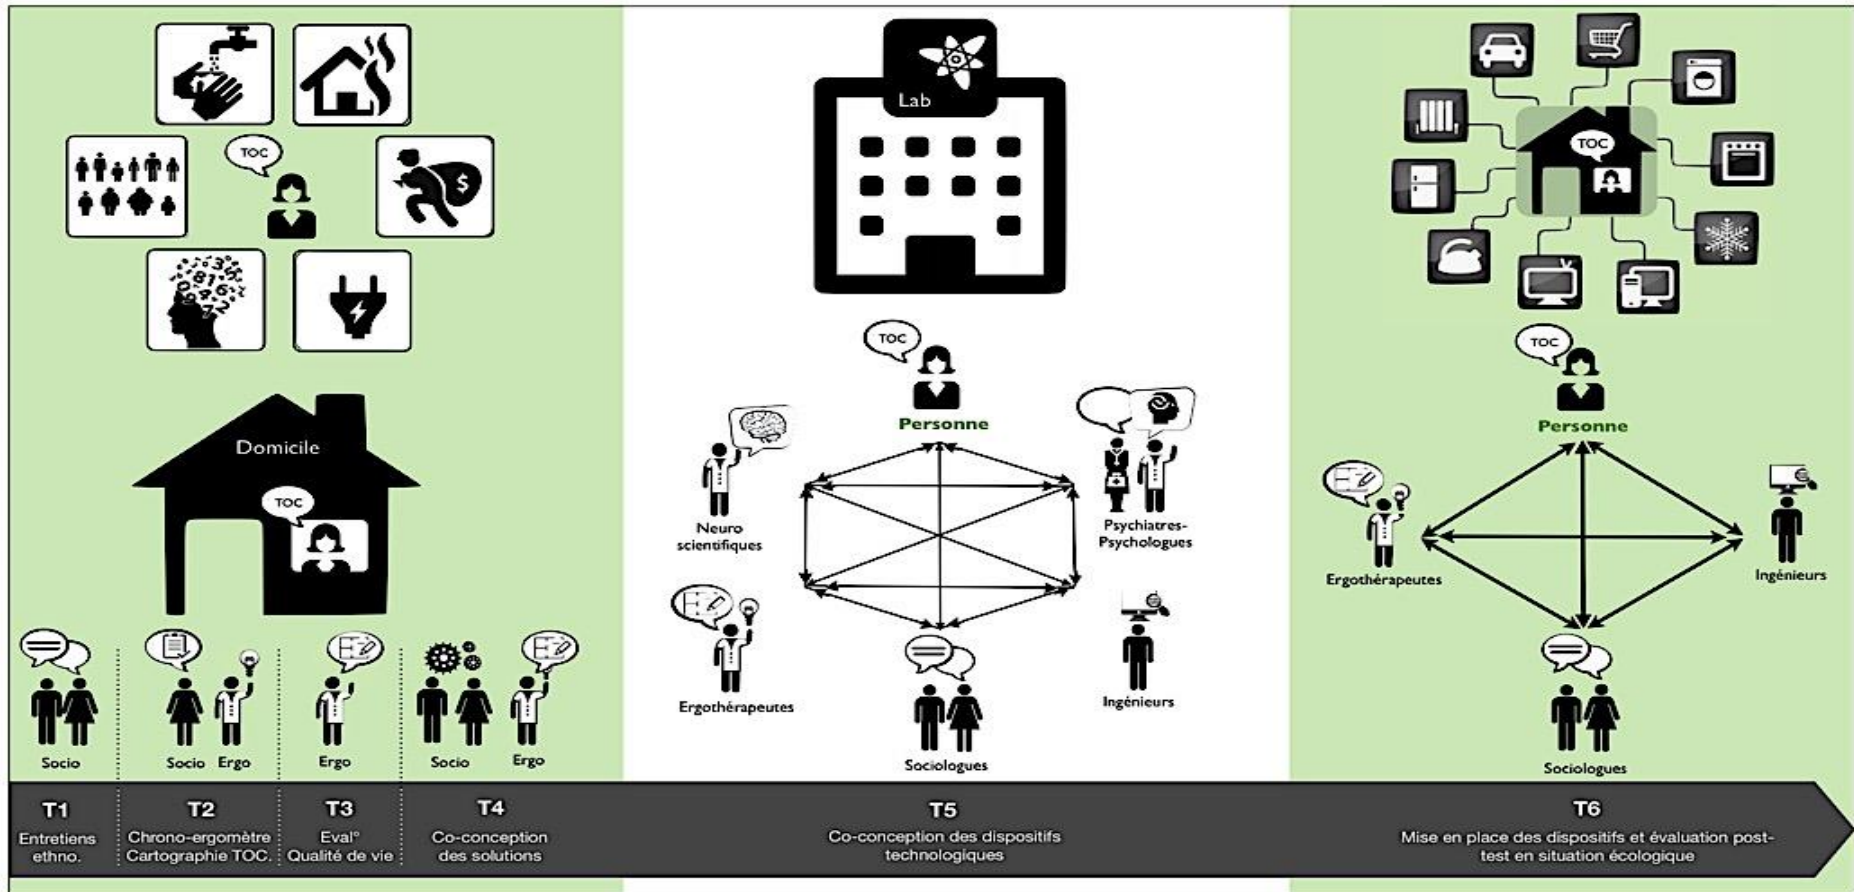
TOC

Domicile

TOC

Socio

Socio Ergo

Ergo

Socio

Ergo

Lab

TOC

Personne

Neuro scientifiques

Psychiatres-Psychologues

Ergothérapeutes

Ingénieurs

Sociologues

TOC

TOC

Personne

Ergothérapeutes

Ingénieurs

Sociologues

T1
Entretiens ethno.

T2
Chrono-ergomètre Cartographie TOC.

T3
Eval° Qualité de vie

T4
Co-conception des solutions

T5
Co-conception des dispositifs technologiques

T6
Mise en place des dispositifs et évaluation post-test en situation écologique